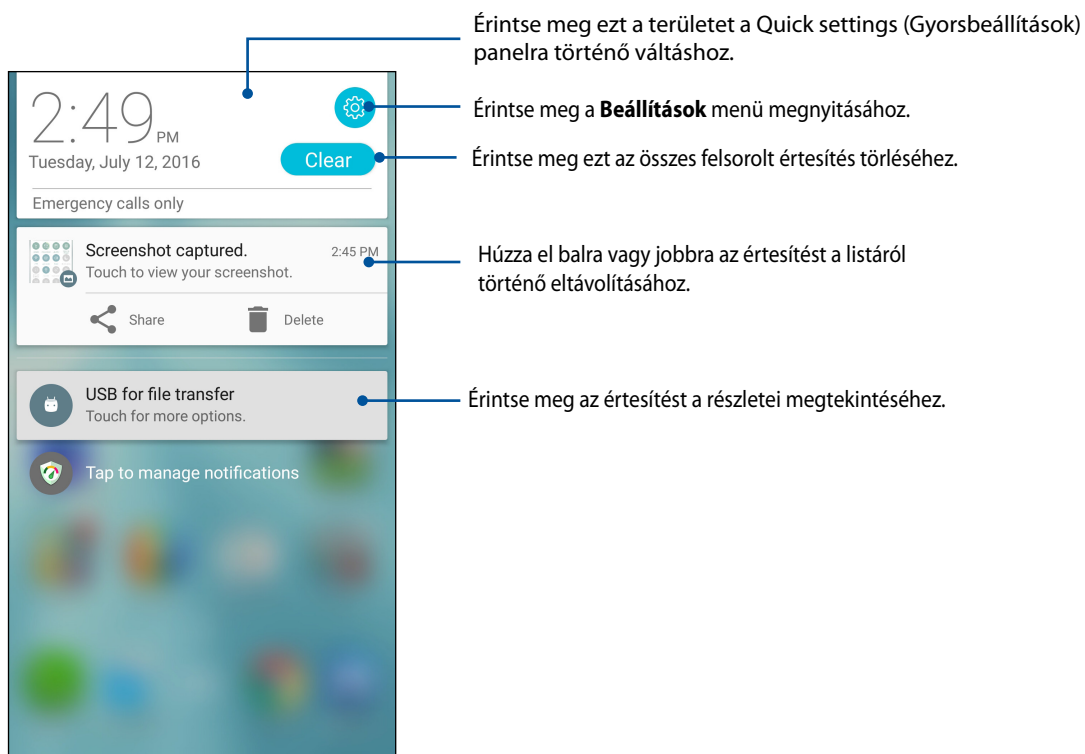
Érintse meg ezt a területet a Quick settings (Gyorsbeállítások) panelra történő váltáshoz.

2:49 PM
Tuesday, July 12, 2016

Érintse meg a **Beállítások** menü megnyitásához.

Clear

Érintse meg ezt az összes felsorolt értesítés törléséhez.

Emergency calls only

Screenshot captured.
2:45 PM
Touch to view your screenshot.

Húzza el balra vagy jobbra az értesítést a listáról történő eltávolításához.

Share
Delete

USB for file transfer
Touch for more options.

Érintse meg az értesítést a részletei megtekintéséhez.

Tap to manage notifications